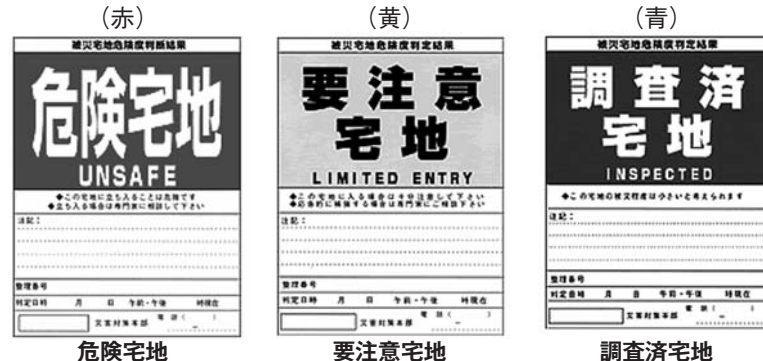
（赤）

被災宅地危険度判断結果

危険宅地

UNSAFE

◆この宅地に立ち入ることは危険です
◆立ち入る場合は専門家に相談して下さい

注記：

整理番号

判定日時　月　日　午前・午後　時現在

災害対策本部　電話（　）

危険宅地

（黄）

被災宅地危険度判定結果

要注意
宅地

LIMITED ENTRY

◆この宅地に入る場合は十分注意して下さい
◆応急的に補修する場合は専門家にご相談下さい

注記：

整理番号

判定日時　月　日　午前・午後　時現在

災害対策本部　電話（　）

要注意宅地

（青）

被災宅地危険度判定結果

調査済
宅地

INSPECTED

◆この宅地の被災程度は小さいと考えられます

注記：

整理番号

判定日時　月　日　午前・午後　時現在

災害対策本部　電話（　）

調査済宅地